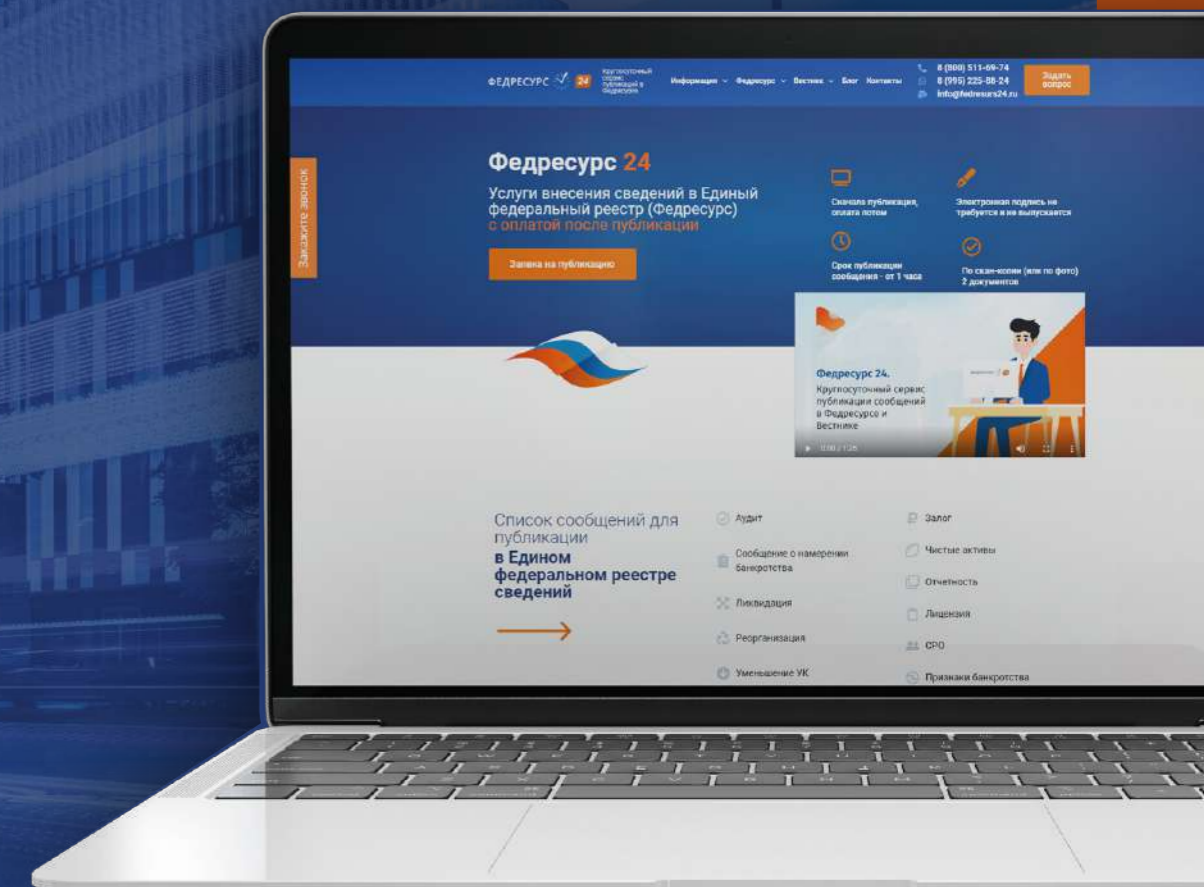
ФЕДРЕСУРС 24 Круглосуточный сервис публикаций в Федресурсе

Информация ∨ Федресурс ∨ Вестник ∨ Блог Контакты

8 (800) 511-69-74
8 (995) 225-88-24
info@fedresurs24.ru

Задать вопрос

Закажите звонок

Федресурс 24

Услуги внесения сведений в Единый федеральный реестр (Федресурс) с оплатой после публикации

Заявка на публикацию

Сначала публикация, оплата потом

Электронная подпись не требуется и не выпускается

Срок публикации сообщения - от 1 часа

По скан-копии (или по фото) 2 документов

Федресурс 24.
Круглосуточный сервис публикации сообщений в Федресурсе и Вестнике

0:00 / 1:26

Список сообщений для публикации в Едином федеральном реестре сведений

Аудит
Сообщение о намерении банкротства
Ликвидация
Реорганизация
Уменьшение УК

Залог
Чистые активы
Отчетность
Лицензия
СРО
Признаки банкротства